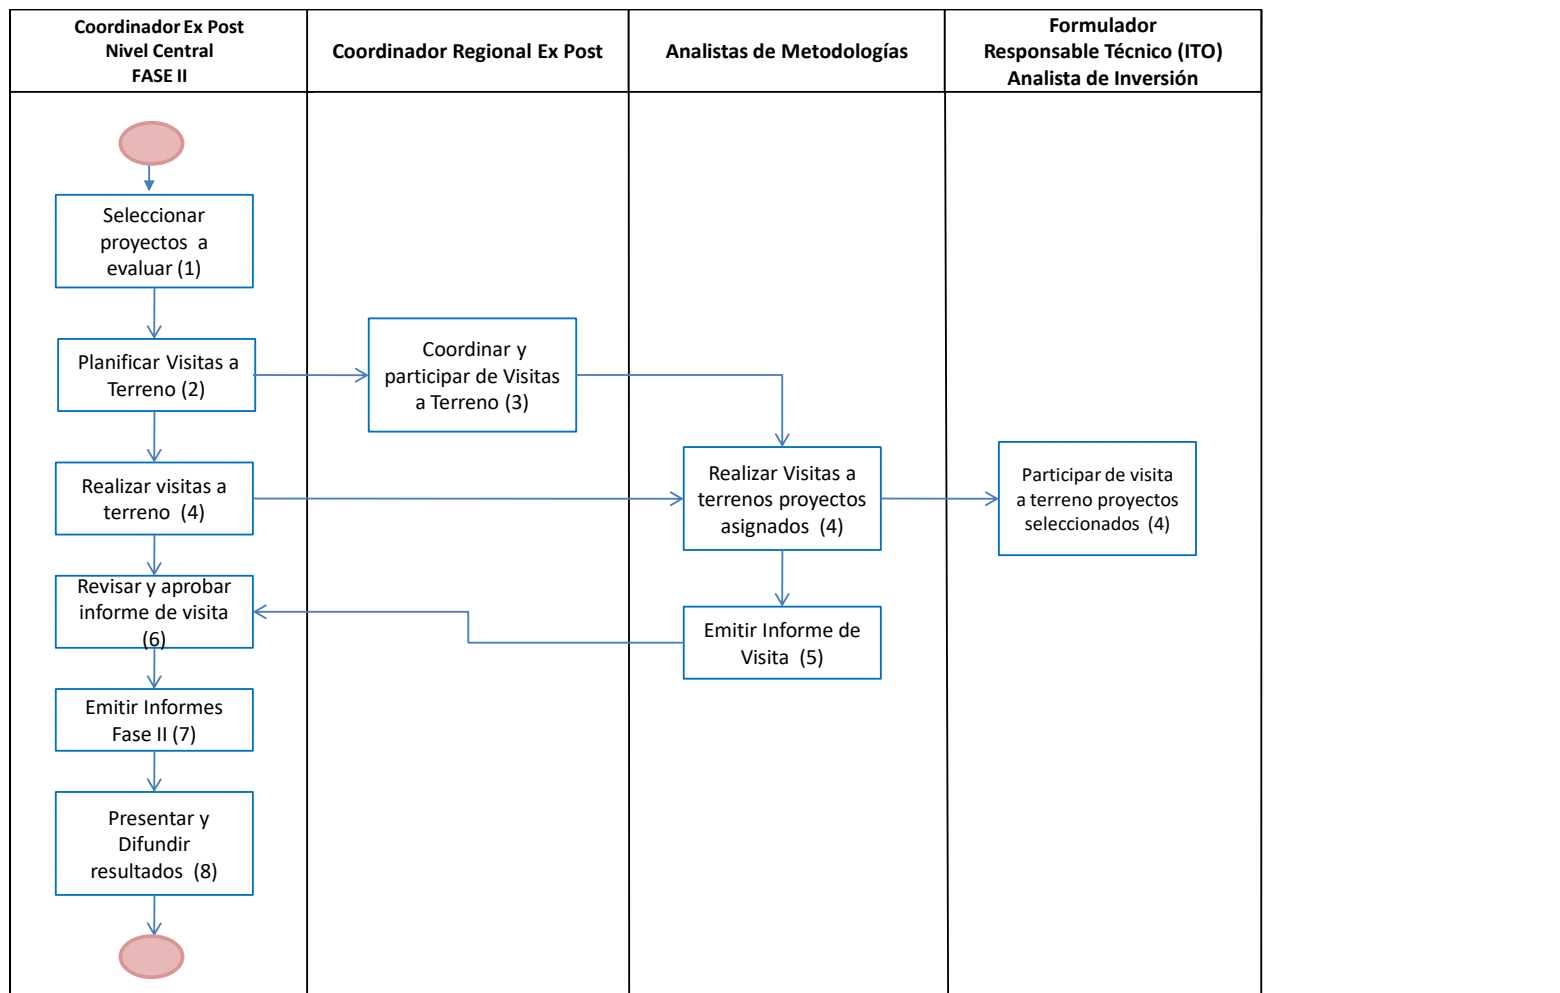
| Coordinador Ex Post Nivel Central FASE II | Coordinador Regional Ex Post | Analistas de Metodologías | Formulador Responsable Técnico (ITO) Analista de Inversión |
|---|---|---|---|

Seleccionar proyectos a evaluar (1)

Planificar Visitas a Terreno (2)

Coordinar y participar de Visitas a Terreno (3)

Realizar visitas a terreno (4)

Realizar Visitas a terrenos proyectos asignados (4)

Participar de visita a terreno proyectos seleccionados (4)

Revisar y aprobar informe de visita (6)

Emitir Informe de Visita (5)

Emitir Informes Fase II (7)

Presentar y Difundir resultados (8)